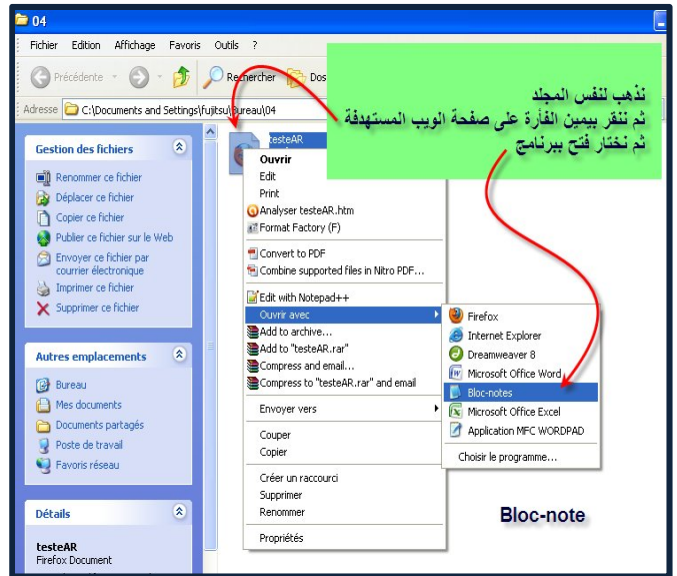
04

Fichier Edition Affichage Favoris Outils ?

Précédente Rechercher Dos

Adresse C:\Documents and Settings\fujitsu\Bureau\04

نذهب لنفس المجلد
ثم ننقر بيمين الفأرة على صفحة الويب المستهدفة
ثم نختار فتح ببرنامج

Gestion des fichiers
Renommer ce fichier
Déplacer ce fichier
Copier ce fichier
Publier ce fichier sur le Web
Envoyer ce fichier par courrier électronique
Imprimer ce fichier
Supprimer ce fichier

Autres emplacements
Bureau
Mes documents
Documents partagés
Poste de travail
Favoris réseau

Détails
testeAR
Firefox Document

testeAR

Ouvrir
Edit
Print
Analyser testeAR.htm
Format Factory (F)
Convert to PDF
Combine supported files in Nitro PDF...
Edit with Notepad++
Ouvrir avec
Add to archive...
Add to "testeAR.rar"
Compress and email...
Compress to "testeAR.rar" and email
Envoyer vers
Couper
Copier
Créer un raccourci
Supprimer
Renommer
Propriétés

Firefox
Internet Explorer
Dreamweaver 8
Microsoft Office Word
Bloc-notes
Microsoft Office Excel
Application MFC WORDPAD
Choisir le programme...

Bloc-note